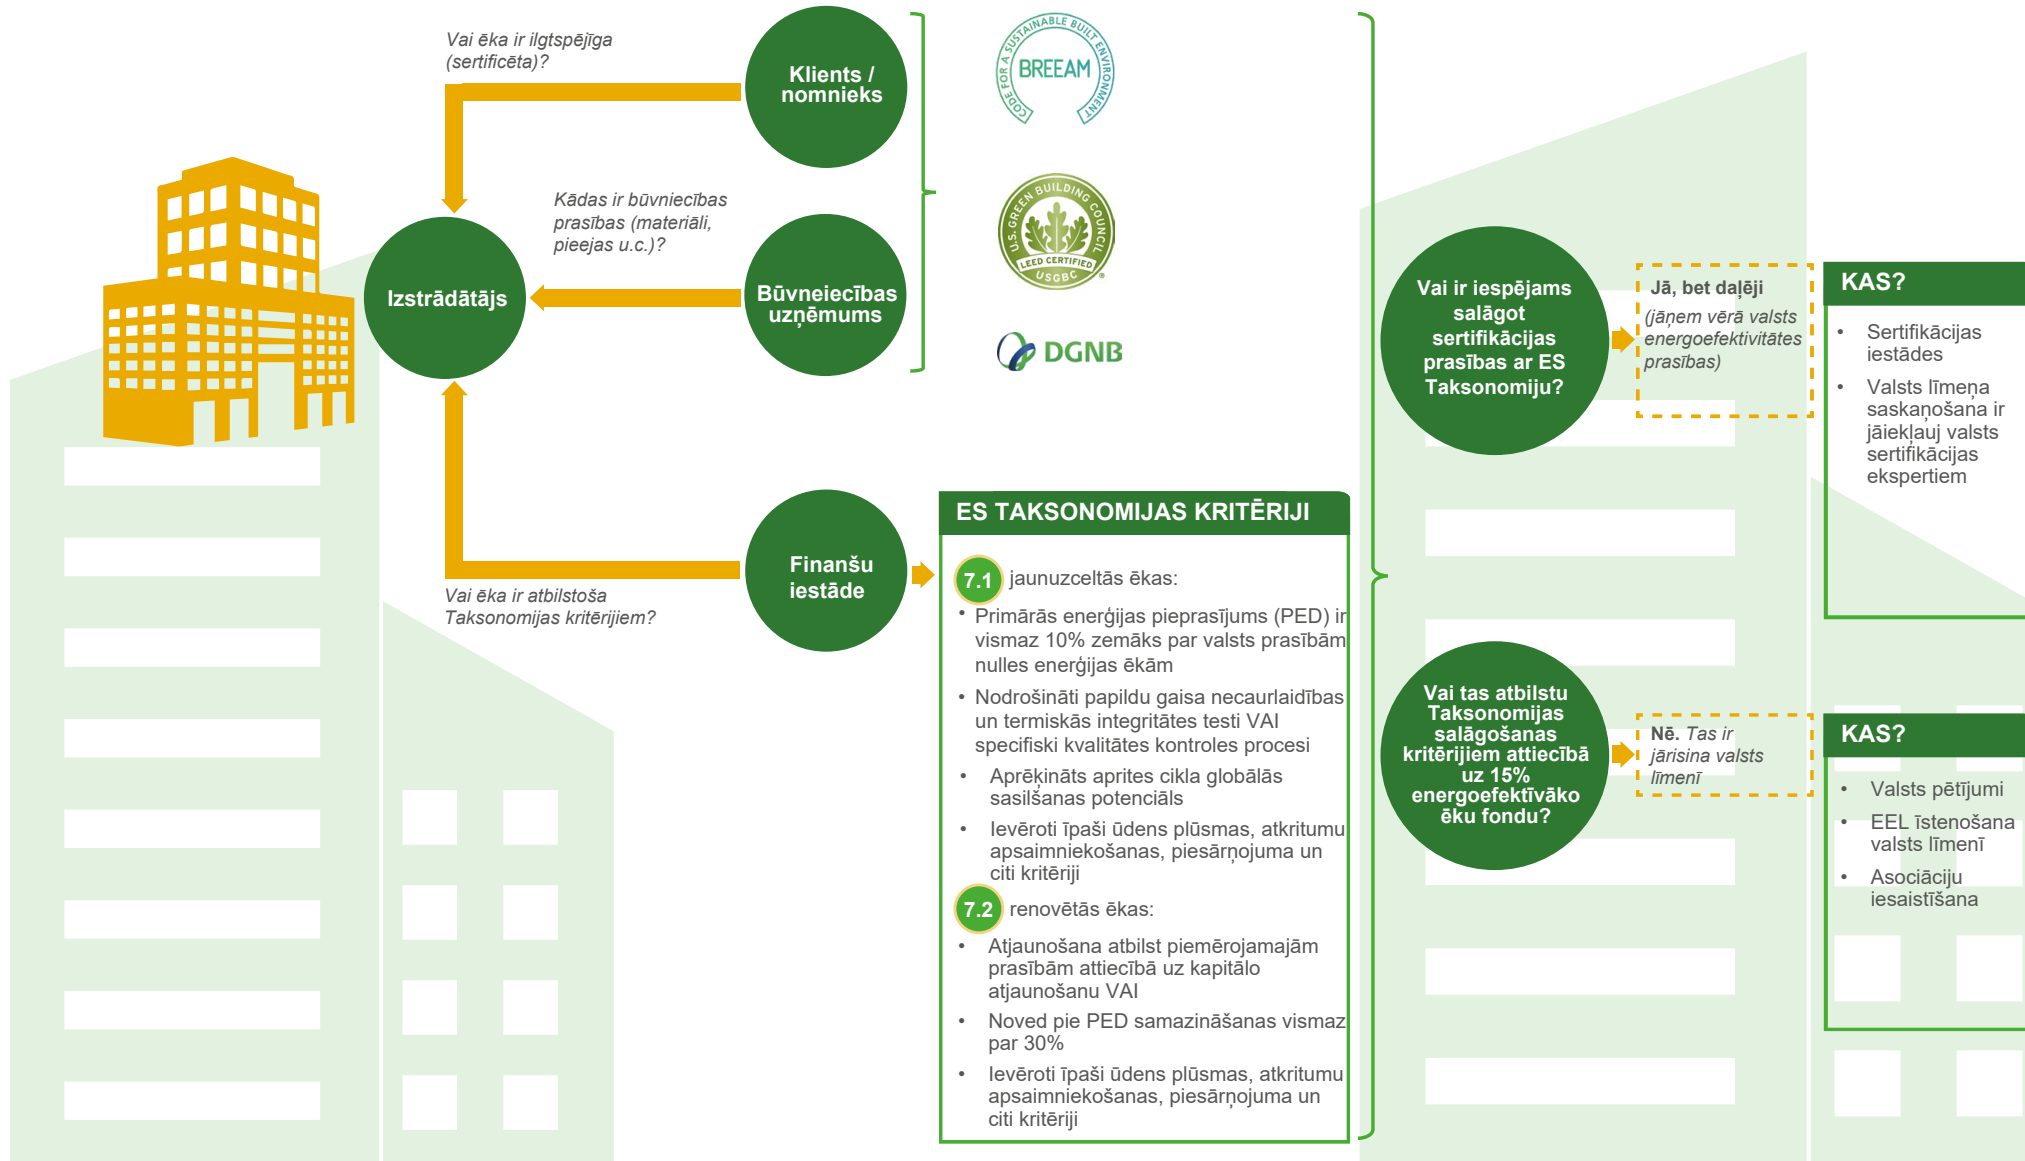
Vai ēka ir ilgtspējīga (sertificēta)?

Klients / nomnieks

CODE FOR A SUSTAINABLE BUILT ENVIRONMENT
BREEAM

Kādas ir būvniecības prasības (materiāli, pieejas u.c.)?

Izstrādātājs

Būvniecības uzņēmums

U.S. GREEN BUILDING COUNCIL
LEED CERTIFIED
USGBC

DGNB

Finanšu iestāde

Vai ēka ir atbilstoša Taksonomijas kritērijiem?

ES TAKSONOMIJAS KRITĒRIJI

7.1 jaunuzceltās ēkas:

• Primārās enerģijas pieprasījums (PED) ir vismaz 10% zemāks par valsts prasībām nulles enerģijas ēkām
• Nodrošināti papildu gaisa necaurlaidības un termiskās integritātes testi VAI specifiski kvalitātes kontroles procesi
• Aprēķināts aprites cikla globālās sasilšanas potenciāls
• Ievēroti īpaši ūdens plūsmas, atkritumu apsaimniekošanas, piesārņojuma un citi kritēriji

7.2 renovētās ēkas:

• Atjaunošana atbilst piemērojamajām prasībām attiecībā uz kapitālo atjaunošanu VAI
• Noved pie PED samazināšanas vismaz par 30%
• Ievēroti īpaši ūdens plūsmas, atkritumu apsaimniekošanas, piesārņojuma un citi kritēriji

Vai ir iespējams salāgot sertifikācijas prasības ar ES Taksonomiju?

Jā, bet daļēji (jāņem vērā valsts energoefektivitātes prasības)

KAS?

• Sertifikācijas iestādes
• Valsts līmeņa saskaņošana ir jāiekļauj valsts sertifikācijas ekspertiem

Vai tas atbilstu Taksonomijas salāgošanas kritērijiem attiecībā uz 15% energoefektīvāko ēku fondu?

Nē. Tas ir jārisina valsts līmenī

KAS?

• Valsts pētījumi
• EEL īstenošana valsts līmenī
• Asociāciju iesaistīšana